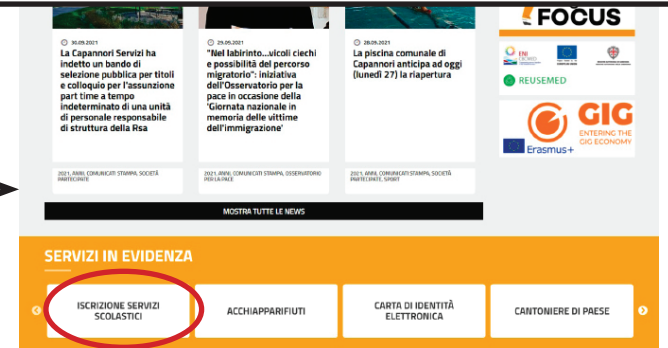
30.09.2021
La Capannori Servizi ha indetto un bando di selezione pubblica per titoli e colloquio per l'assunzione part time a tempo indeterminato di una unità di personale responsabile di struttura della Rsa

2021, ANNI, COMUNICATI STAMPA, SOCIETÀ PARTECIPATE

29.09.2021
"Nel labirinto...vicoli ciechi e possibilità del percorso migratorio": iniziativa dell'Osservatorio per la pace in occasione della 'Giornata nazionale in memoria delle vittime dell'immigrazione'

2021, ANNI, COMUNICATI STAMPA, OSSERVATORIO PER LA PACE

28.09.2021
La piscina comunale di Capannori anticipa ad oggi (lunedì 27) la riapertura

2021, ANNI, COMUNICATI STAMPA, SOCIETÀ PARTECIPATE, SPORT

FOCUS

ENI CBC MED

REUSEMED

GIG
ENTERING THE GIG ECONOMY

Erasmus+

MOSTRA TUTTE LE NEWS

SERVIZI IN EVIDENZA

ISCRIZIONE SERVIZI SCOLASTICI

ACCHIAPPARIFIUTI

CARTA DI IDENTITÀ ELETTRONICA

CANTONIERE DI PAESE